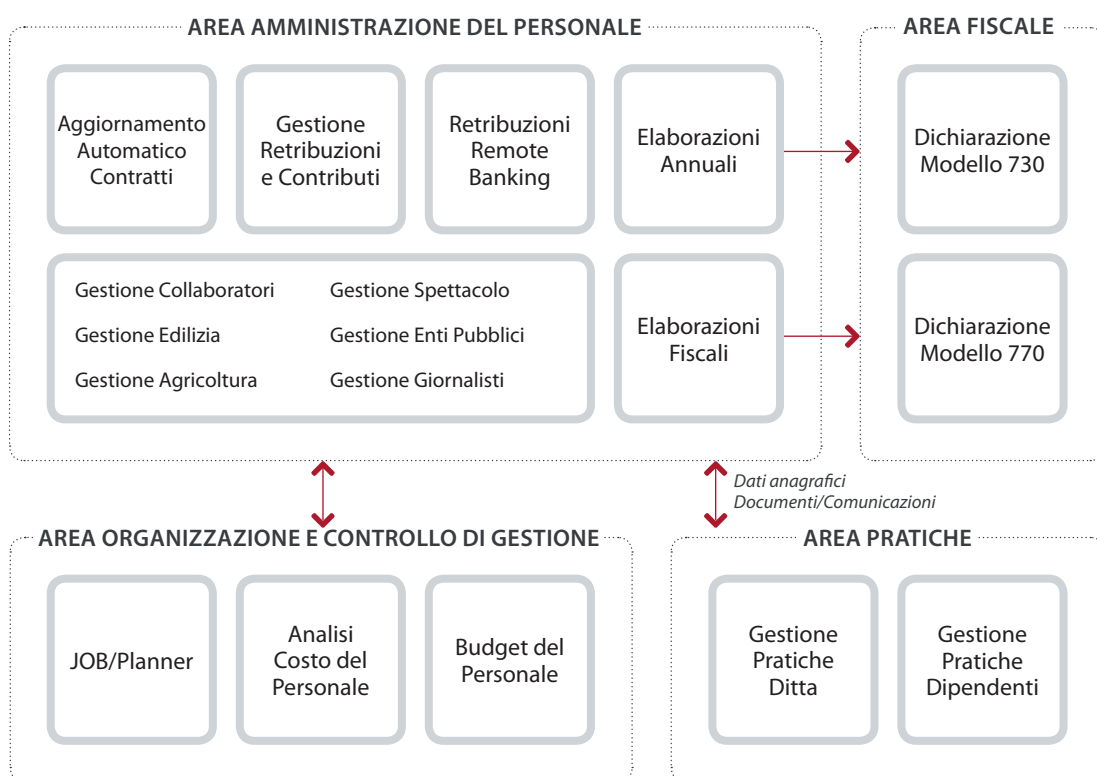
AREA AMMINISTRAZIONE DEL PERSONALE

Aggiornamento Automatico Contratti

Gestione Retribuzioni e Contributi

Retribuzioni Remote Banking

Elaborazioni Annuali

Gestione Collaboratori

Gestione Spettacolo

Gestione Edilizia

Gestione Enti Pubblici

Gestione Agricoltura

Gestione Giornalisti

Elaborazioni Fiscali

AREA FISCALE

Dichiarazione Modello 730

Dichiarazione Modello 770

Dati anagrafici
Documenti/Comunicazioni

AREA ORGANIZZAZIONE E CONTROLLO DI GESTIONE

JOB/Planner

Analisi Costo del Personale

Budget del Personale

AREA PRATICHE

Gestione Pratiche Ditta

Gestione Pratiche Dipendenti